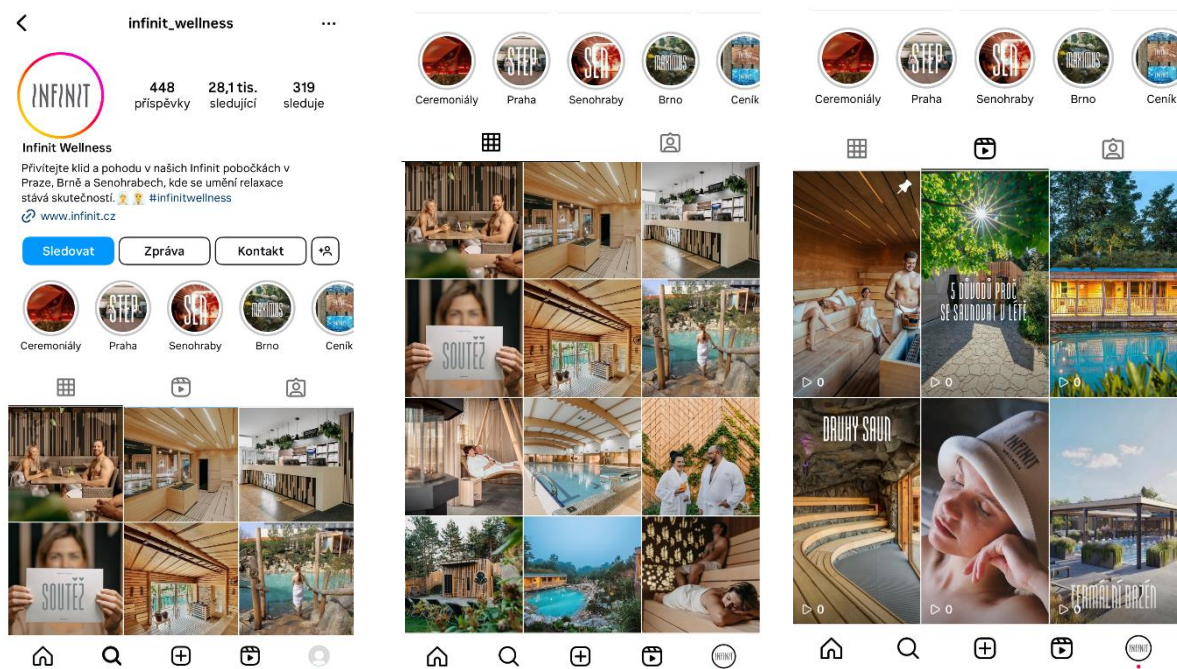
infinit_wellness ···

INFINIT

448 příspěvky 28,1 tis. sledující 319 sleduje

Infinit Wellness
Přivítejte klid a pohodu v našich Infinit pobočkách v Praze, Brně a Senohrabech, kde se umění relaxace stává skutečností. #infinitwellness
www.infinit.cz

Sledovat Zpráva Kontakt

Ceremoniály Praha Senohraby Brno Ceník

SOUTĚŽ

Ceremoniály Praha Senohraby Brno Ceník

SOUTĚŽ

Ceremoniály Praha Senohraby Brno Ceník

0
5 DŮVODŮ PROČ SE SAUNOVAT V LÉTĚ
0
0
DRUHY SAUN
0
INFINIT
0
TERMÁLNÍ BAZÉN

INFINIT